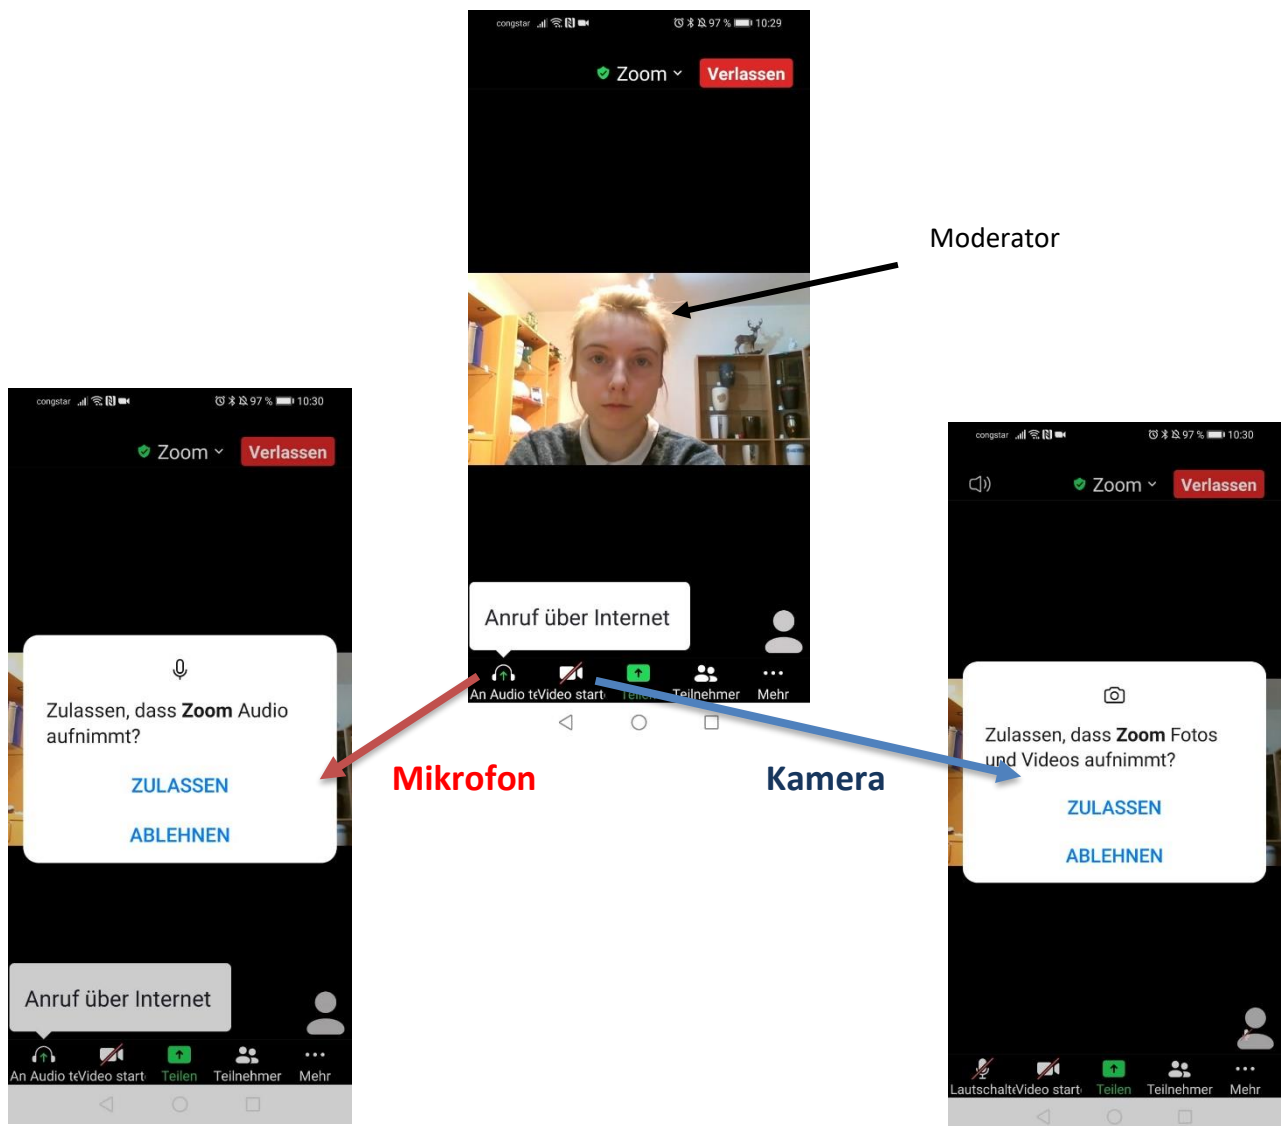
congstar 97 % 10:29

Zoom Verlassen

Moderator

Anruf über Internet

An Audio teVideo start Teilen Teilnehmer Mehr

congstar 97 % 10:30

Zoom Verlassen

Zulassen, dass **Zoom** Audio aufnimmt?

ZULASSEN

ABLEHNEN

Anruf über Internet

An Audio teVideo start Teilen Teilnehmer Mehr

Mikrofon

Kamera

congstar 97 % 10:30

Zoom Verlassen

Zulassen, dass **Zoom** Fotos und Videos aufnimmt?

ZULASSEN

ABLEHNEN

LautschalteVideo start Teilen Teilnehmer Mehr